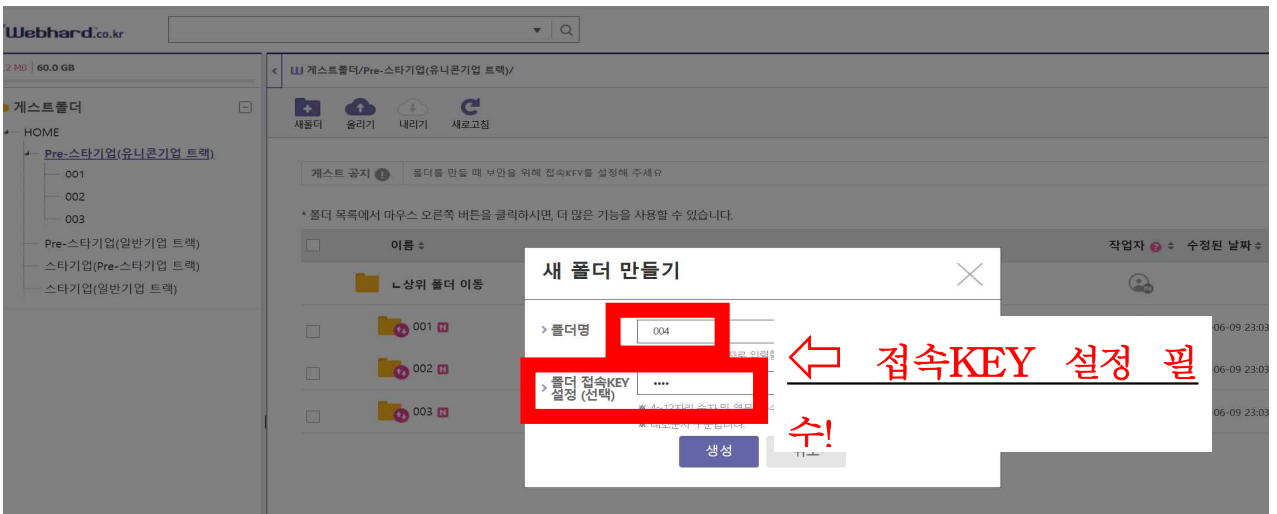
Webhard.co.kr

2 MB | 60.0 GB

게스트폴더
HOME
Pre-스타기업(유니콘기업 트랙)
001
002
003
Pre-스타기업(일반기업 트랙)
스타기업(Pre-스타기업 트랙)
스타기업(일반기업 트랙)

게스트폴더/Pre-스타기업(유니콘기업 트랙)/

새폴더 올리기 내리기 새로고침

게스트 공지 폴더를 만들 때 보안을 위해 접속KEY를 설정해 주세요

* 폴더 목록에서 마우스 오른쪽 버튼을 클릭하시면, 더 많은 기능을 사용할 수 있습니다.

이름 ÷ 작업자 수정된 날짜

ㄴ상위 폴더 이동
001 N 06-09 23:03
002 N 06-09 23:03
003 N 06-09 23:03

새 폴더 만들기

> 폴더명 004
> 폴더 접속KEY 설정 (선택) ••••
※ 4~12자리 숫자 및 영문 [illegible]
※ 대소문자 구분합니다.

생성 취소

⇦ 접속KEY 설정 필수!